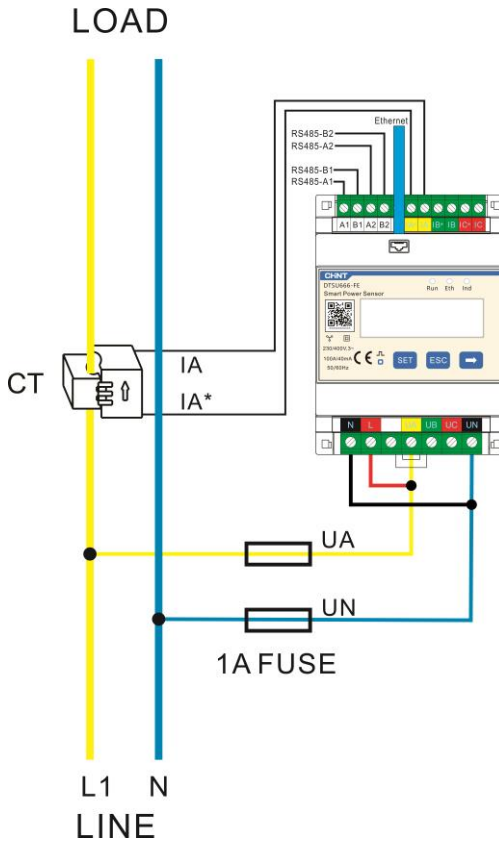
LOAD

Ethernet
RS485-B2
RS485-A2
RS485-B1
RS485-A1

A1 B1 A2 B2 IA IA* IB* IB IC* IC

CHNT
DTSU666-FE
Smart Power Sensor
Run Eth Ind
230/400V 3~
100A/40mA
50/60Hz
SET ESC

CT
IA
IA*

N L UA UB UC UN

UA
UN
1A FUSE

L1 N
LINE